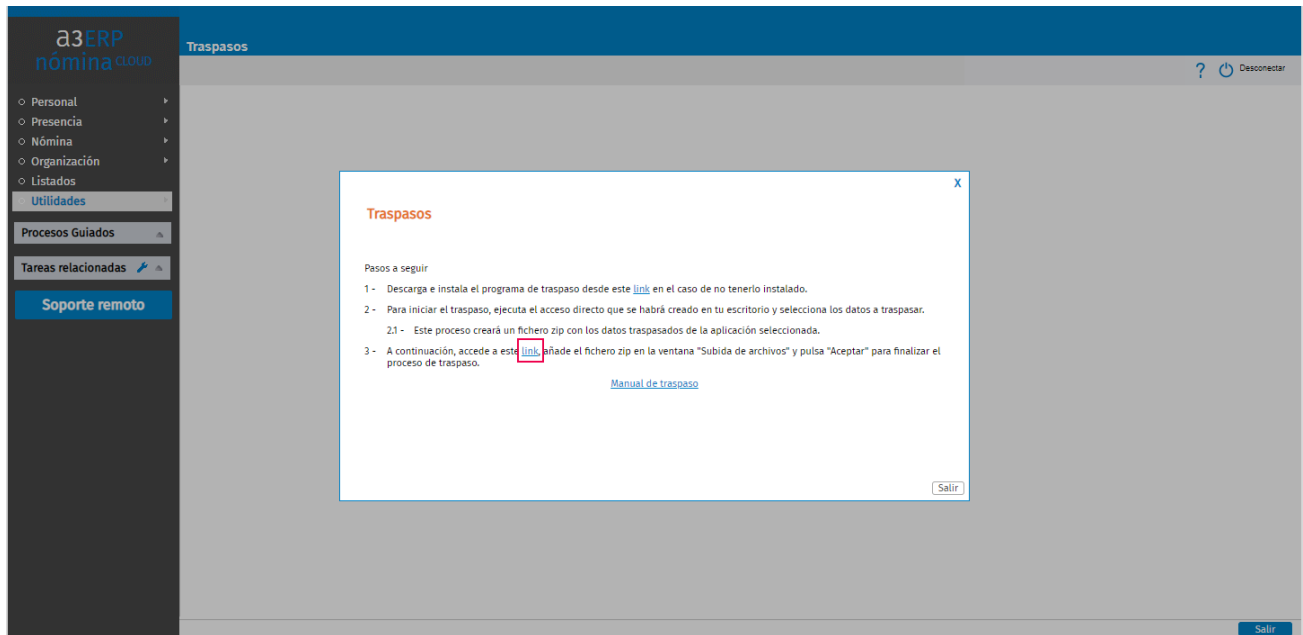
a3ERP
nómina CLOUD

Traspasos

? Desconectar

Personal
Presencia
Nómina
Organización
Listados
Utilidades

Procesos Guiados

Tareas relacionadas

Soporte remoto

X

Traspasos

Pasos a seguir

1 - Descarga e instala el programa de traspaso desde este link en el caso de no tenerlo instalado.

2 - Para iniciar el traspaso, ejecuta el acceso directo que se habrá creado en tu escritorio y selecciona los datos a traspasar.

2.1 - Este proceso creará un fichero zip con los datos traspasados de la aplicación seleccionada.

3 - A continuación, accede a este link, añade el fichero zip en la ventana "Subida de archivos" y pulsa "Aceptar" para finalizar el proceso de traspaso.

Manual de traspaso

Salir

Salir